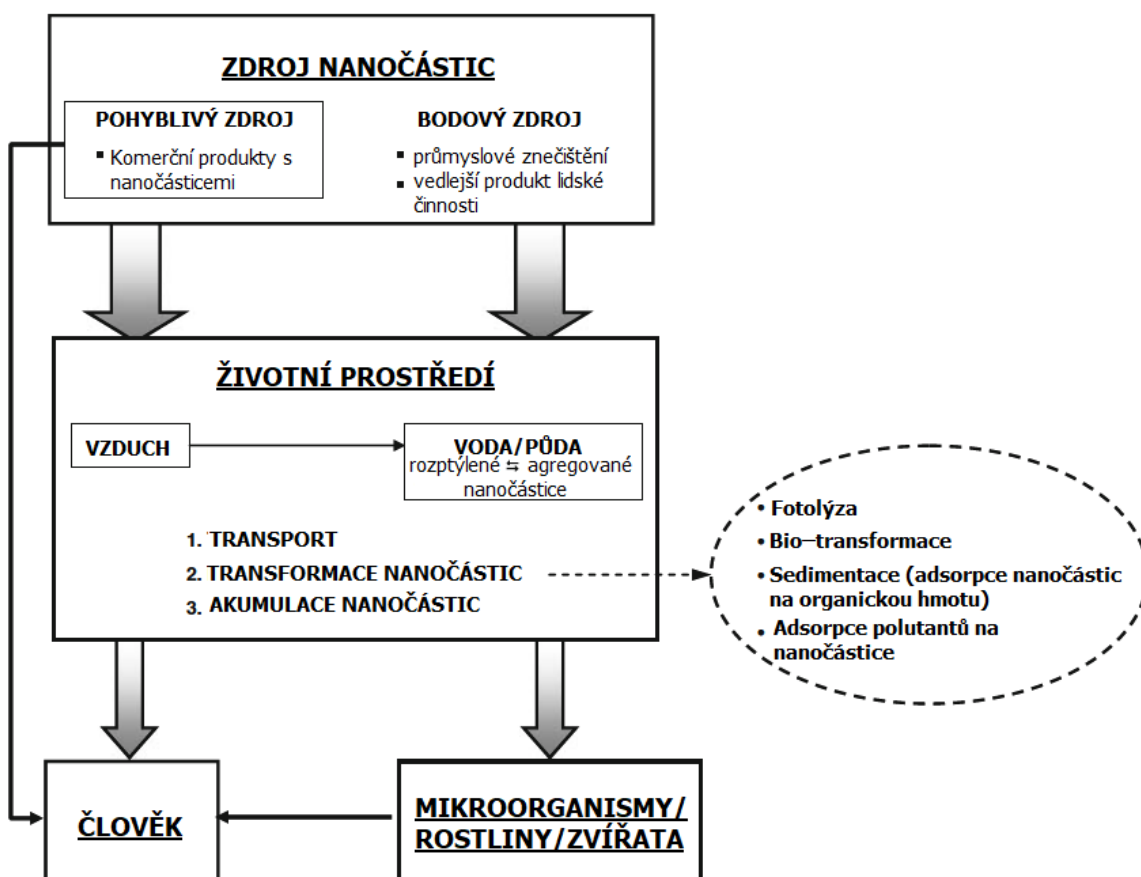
ZDROJ NANOČÁSTIC

POHYBLIVÝ ZDROJ
▪ Komerční produkty s nanočásticemi

BODOVÝ ZDROJ
▪ průmyslové znečištění
▪ vedlejší produkt lidské činnosti

ŽIVOTNÍ PROSTŘEDÍ

VZDUCH

VODA/PŮDA
rozptýlené ⇆ agregované nanočástice

1. TRANSPORT
2. TRANSFORMACE NANOČÁSTIC
3. AKUMULACE NANOČÁSTIC

• Fotolýza
• Bio–transformace
• Sedimentace (adsorpce nanočástic na organickou hmotu)
• Adsorpce polutantů na nanočástice

ČLOVĚK

MIKROORGANISMY/ ROSTLINY/ZVÍŘATA